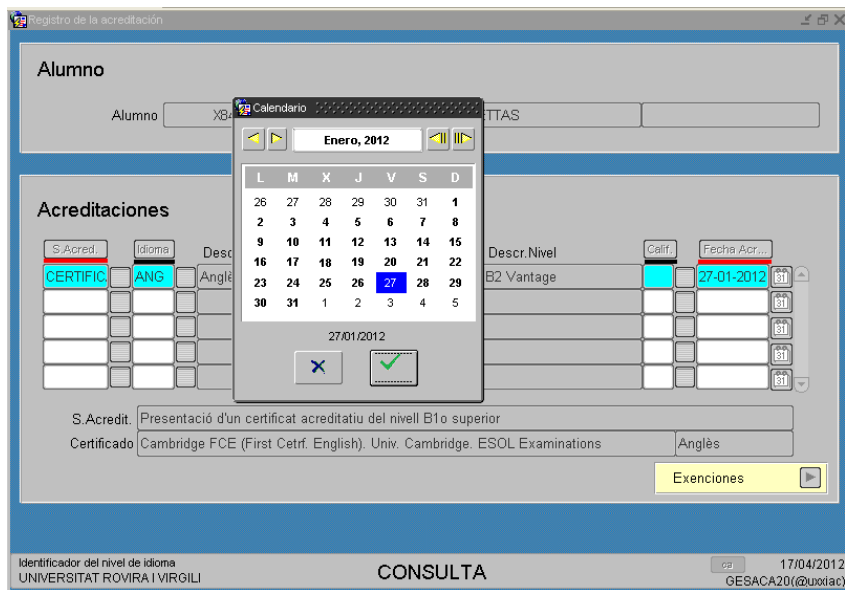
Registro de la acreditación

Alumno

Alumno X84 TTAS

Acreditaciones

S.Acred. Idioma Desc Descr.Nivel Calif. Fecha Acr...

CERTIFIC ANG Anglè B2 Vantage 27-01-2012

Calendario

Enero, 2012

| L | M | X | J | V | S | D |
|---|---|---|---|---|---|---|
| 26 | 27 | 28 | 29 | 30 | 31 | 1 |
| 2 | 3 | 4 | 5 | 6 | 7 | 8 |
| 9 | 10 | 11 | 12 | 13 | 14 | 15 |
| 16 | 17 | 18 | 19 | 20 | 21 | 22 |
| 23 | 24 | 25 | 26 | 27 | 28 | 29 |
| 30 | 31 | 1 | 2 | 3 | 4 | 5 |

27/01/2012

S.Acredit. Presentació d'un certificat acreditatiu del nivell B1o superior

Certificado Cambridge FCE (First Cetrf. English). Univ. Cambridge. ESOL Examinations Anglès

Exenciones

Identificador del nivel de idioma
UNIVERSITAT ROVIRA I VIRGILI

CONSULTA

17/04/2012
GESACA20(@uxiac)